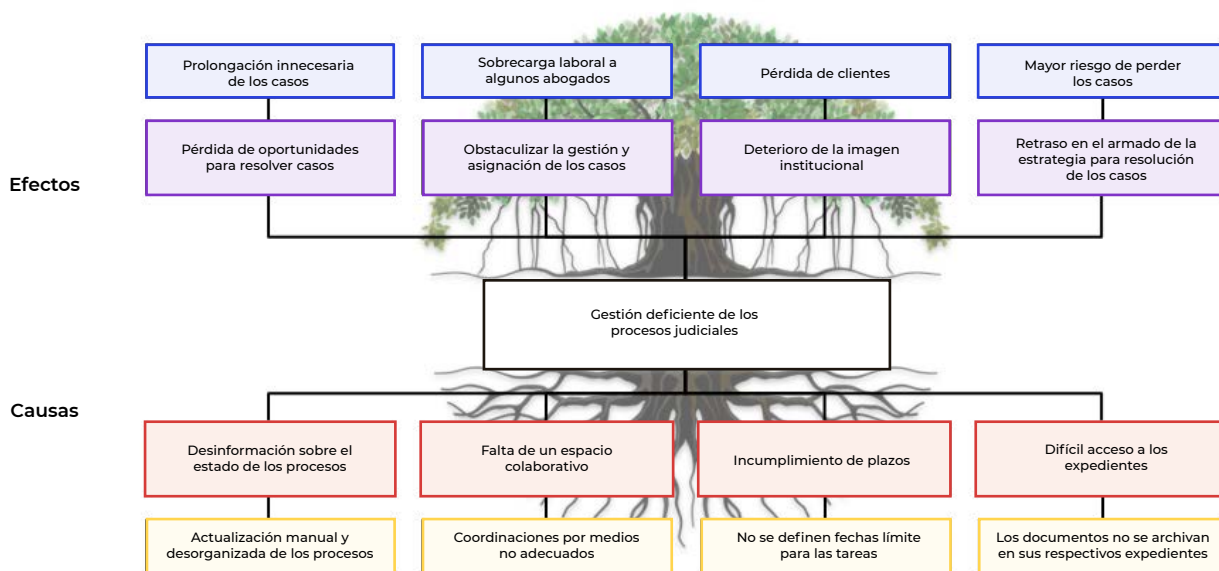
Prolongación innecesaria de los casos

Sobrecarga laboral a algunos abogados

Pérdida de clientes

Mayor riesgo de perder los casos

Pérdida de oportunidades para resolver casos

Obstaculizar la gestión y asignación de los casos

Deterioro de la imagen institucional

Retraso en el armado de la estrategia para resolución de los casos

Efectos

Gestión deficiente de los procesos judiciales

Causas

Desinformación sobre el estado de los procesos

Falta de un espacio colaborativo

Incumplimiento de plazos

Difícil acceso a los expedientes

Actualización manual y desorganizada de los procesos

Coordinaciones por medios no adecuados

No se definen fechas límite para las tareas

Los documentos no se archivan en sus respectivos expedientes